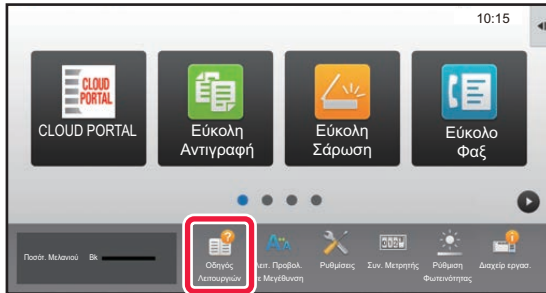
10:15

CLOUD PORTAL

CLOUD PORTAL

Εύκολη Αντιγραφή

Εύκολη Σάρωση

Εύκολο Φαξ

Ποσότ. Μελανιού Bk

Οδηγός Λειτουργιών

Λειτ. Προβολ. με Μεγέθυνση

Ρυθμίσεις

Συν. Μετρητής

Ρύθμιση Φωτεινότητας

Διαχείρ εργασ.